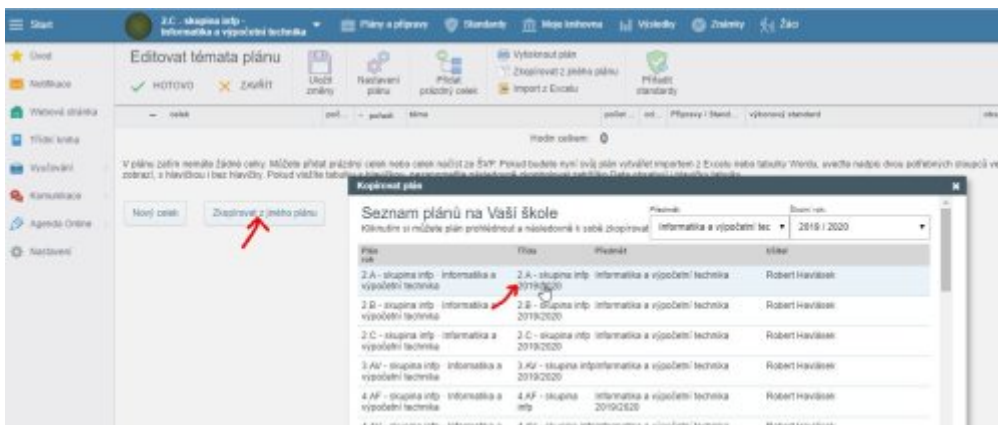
Start
2.C - skupina info - Informatika a výpočetní technika
Plány a přípravy
Standardy
Moje knihovna
Výsledky
Známky
Žáci

Úvod
Notifikace
Webová stránka
Třídní kniha
Vyučování
Komunikace
Agenda Online
Nastavení

Editovat témata plánu
HOTOVO
ZAVŘÍT
Uložit změny
Nastavení plánu
Přidat prázdný celek
Vyhledat plán
Zkopírovat z jiného plánu
Import z Excelu
Přiřadit standardy

celek
poř.
pořadí
téma
pořadí
od
Přípravy / Stand.
výstupový standard

Hodin celkem: 0

V plánu zatím nemáte žádné celky. Můžete přidat prázdný celek nebo celek načíst ze ŠVP. Pokud budete mít svůj plán vytvořit importem z Excelu nebo tabulky Wordu, uveďte nadpis dvou potřebných sloupců ve zobrazí, s hlavičkou i bez hlavičky. Pokud vložíte tabulku s hlavičkou, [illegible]

Nový celek
Zkopírovat z jiného plánu

Kopírovat plán
Seznam plánů na Vaší škole
Kliknutím si můžete plán prohlédnout a následovně k sobě zkopírovat
Předmět
Informatika a výpočetní tec
Školní rok
2019 / 2020

| Plán rok | Třída | Předmět | Učitel |
|---|---|---|---|
| 2.A - skupina info - Informatika a výpočetní technika | 2.A - skupina info 2019/2020 | Informatika a výpočetní technika | Robert Havlásek |
| 2.B - skupina info - Informatika a výpočetní technika | 2.B - skupina info 2019/2020 | Informatika a výpočetní technika | Robert Havlásek |
| 2.C - skupina info - Informatika a výpočetní technika | 2.C - skupina info 2019/2020 | Informatika a výpočetní technika | Robert Havlásek |
| 3.AV - skupina info - Informatika a výpočetní technika | 3.AV - skupina info 2019/2020 | Informatika a výpočetní technika | Robert Havlásek |
| 4.AF - skupina info - Informatika a výpočetní technika | 4.AF - skupina info | Informatika a výpočetní technika 2019/2020 | Robert Havlásek |